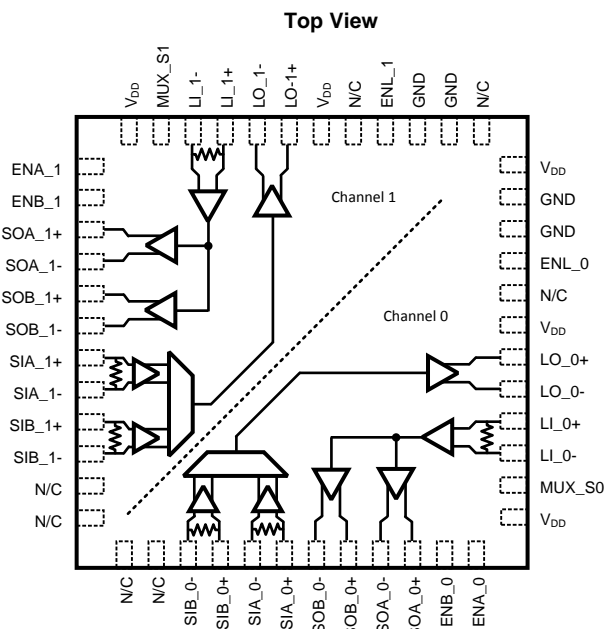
Top View

$V_{DD}$ MUX_S1 LI_1- LI_1+ LO_1- LO-1+ $V_{DD}$ N/C ENL_1 GND GND N/C

ENA_1
ENB_1
SOA_1+
SOA_1-
SOB_1+
SOB_1-
SIA_1+
SIA_1-
SIB_1+
SIB_1-
N/C
N/C

Channel 1

Channel 0

$V_{DD}$
GND
GND
ENL_0
N/C
$V_{DD}$
LO_0+
LO_0-
LI_0+
LI_0-
MUX_S0
$V_{DD}$

N/C N/C SIB_0- SIB_0+ SIA_0- SIA_0+ SOB_0- SOB_0+ SOA_0- SOA_0+ ENB_0 ENA_0